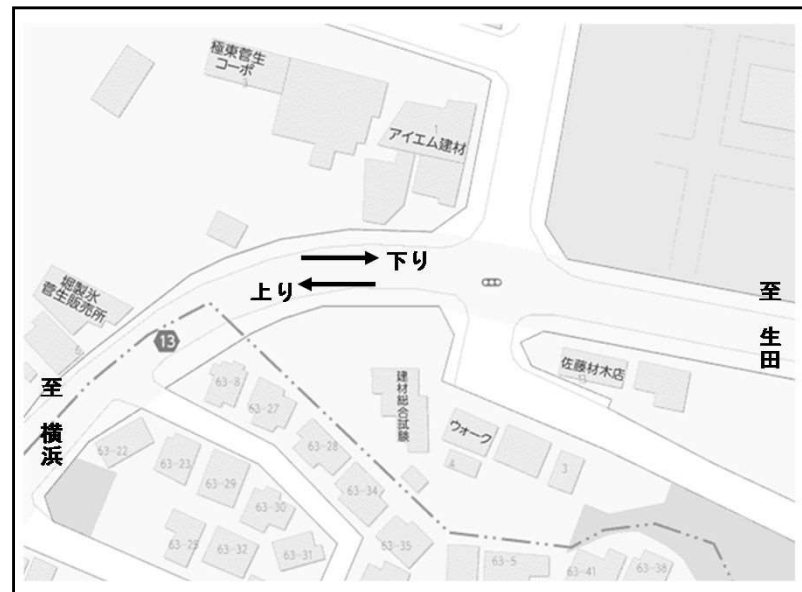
極東菅生
コーポ

アイエム建材

下り

上り

堀製氷
菅生販売所

至

生
田

13

佐藤材木店

至

横
浜

63-8

63-27

建材総合試験

ウォーク

63-22

63-23

63-29

63-28

63-34

3

63-30

63-25

63-32

63-31

63-35

63-5

63-41

63-38